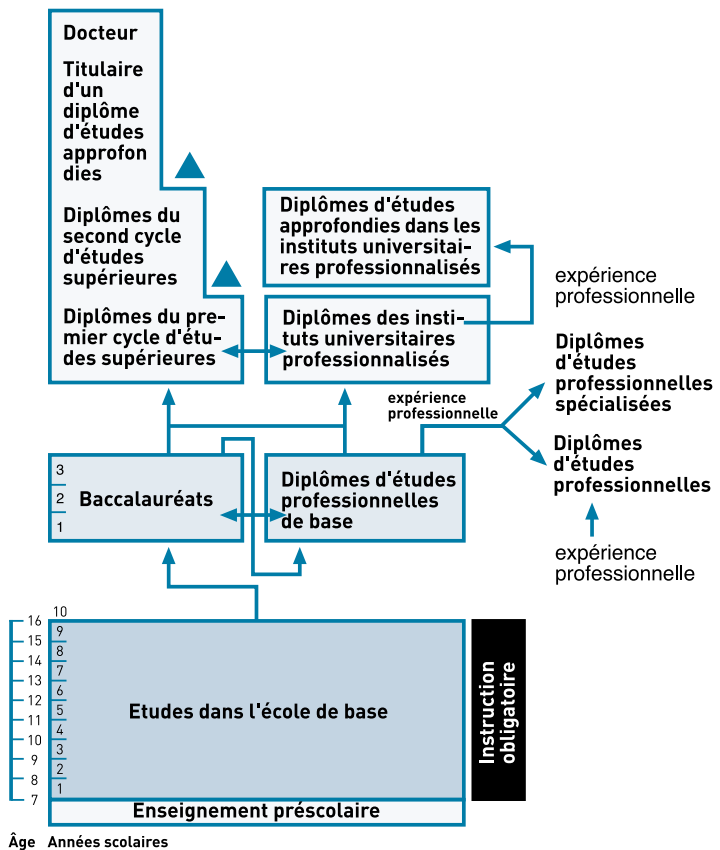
Docteur

Titulaire d'un diplôme d'études approfondies

Diplômes du second cycle d'études supérieures

Diplômes du premier cycle d'études supérieures

Diplômes d'études approfondies dans les instituts universitaires professionnalisés

expérience professionnelle

Diplômes des instituts universitaires professionnalisés

expérience professionnelle

Diplômes d'études professionnelles spécialisées

Diplômes d'études professionnelles

3
2
1
Baccalauréats

Diplômes d'études professionnelles de base

expérience professionnelle

10
9
8
7
6
5
4
3
2
1

Etudes dans l'école de base

Instruction obligatoire

16
15
14
13
12
11
10
9
8
7

Enseignement préscolaire

Âge Années scolaires